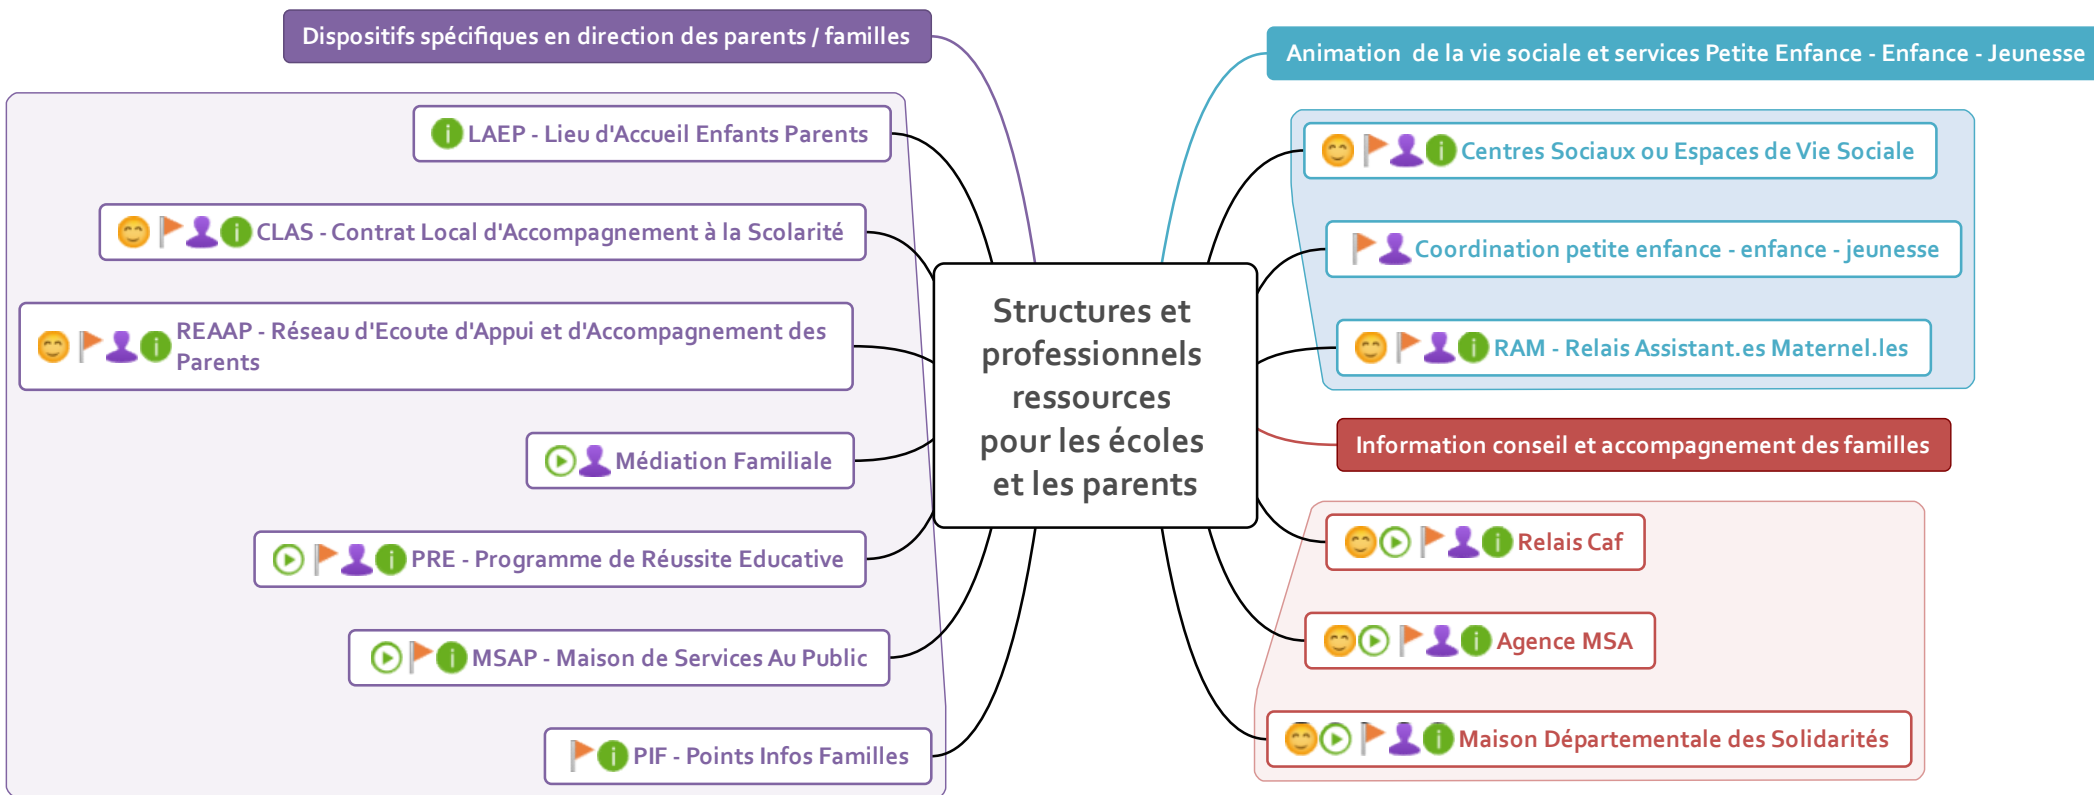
Dispositifs spécifiques en direction des parents / familles

LAEP - Lieu d'Accueil Enfants Parents

CLAS - Contrat Local d'Accompagnement à la Scolarité

REAAP - Réseau d'Ecoute d'Appui et d'Accompagnement des Parents

Médiation Familiale

PRE - Programme de Réussite Educative

MSAP - Maison de Services Au Public

PIF - Points Infos Familles

Structures et professionnels ressources pour les écoles et les parents

Animation de la vie sociale et services Petite Enfance - Enfance - Jeunesse

Centres Sociaux ou Espaces de Vie Sociale

Coordination petite enfance - enfance - jeunesse

RAM - Relais Assistant.es Maternel.les

Information conseil et accompagnement des familles

Relais Caf

Agence MSA

Maison Départementale des Solidarités